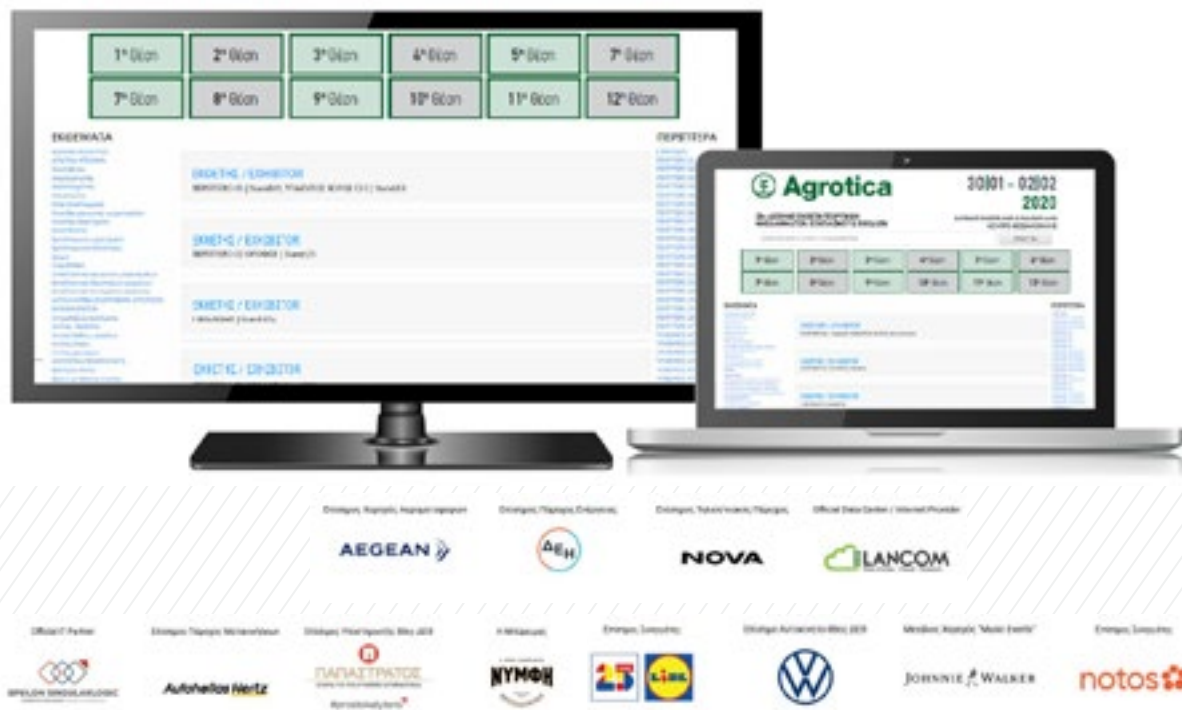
| 1η Θέση | 2η Θέση | 3η Θέση | 4η Θέση | 5η Θέση | 7η Θέση |
|---|---|---|---|---|---|
| 7η Θέση | 8η Θέση | 9η Θέση | 10η Θέση | 11η Θέση | 12η Θέση |

ΕΚΘΕΜΑΤΑ

ΠΕΡΙΣΣΟΤΕΡΑ

ΕΚΘΕΤΗΣ / EXHIBITOR

ΕΚΘΕΤΗΣ / EXHIBITOR

ΕΚΘΕΤΗΣ / EXHIBITOR

ΕΚΘΕΤΗΣ / EXHIBITOR

Agrotica

30|01 - 02|02
2020

AEGEAN

ΔΕΗ

NOVA

LANCOM

Autohellas Hertz

ΠΑΠΑΣΤΡΑΤΟΣ

ΝΥΜΦΗ

25

Lidl

JOHNNIE WALKER

notos